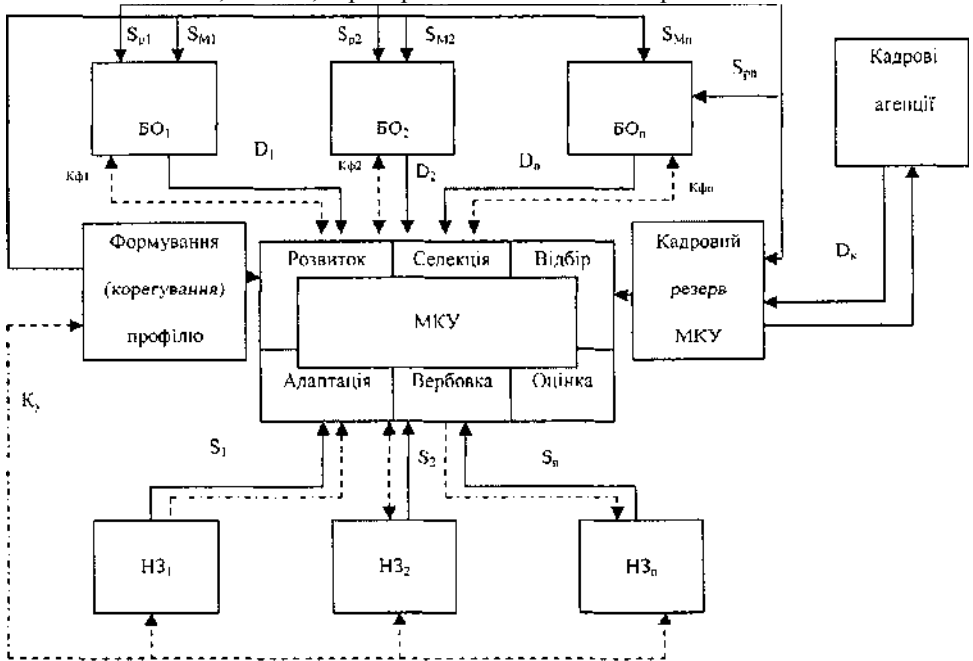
$S_{p1}$ $S_{M1}$ $S_{p2}$ $S_{M2}$ $S_{Mn}$

$S_{pn}$

Кадрові агенції

$БО_1$

$БО_2$

$БО_n$

$D_1$

$D_2$

$D_n$

Кф1

Кф2

Кфn

Формування (корегування) профілю

Розвиток

Селекція

Відбір

МКУ

Адаптація

Вербовка

Оцінка

Кадровий резерв МКУ

$D_к$

$K_y$

$S_1$

$S_2$

$S_n$

$НЗ_1$

$НЗ_2$

$НЗ_n$